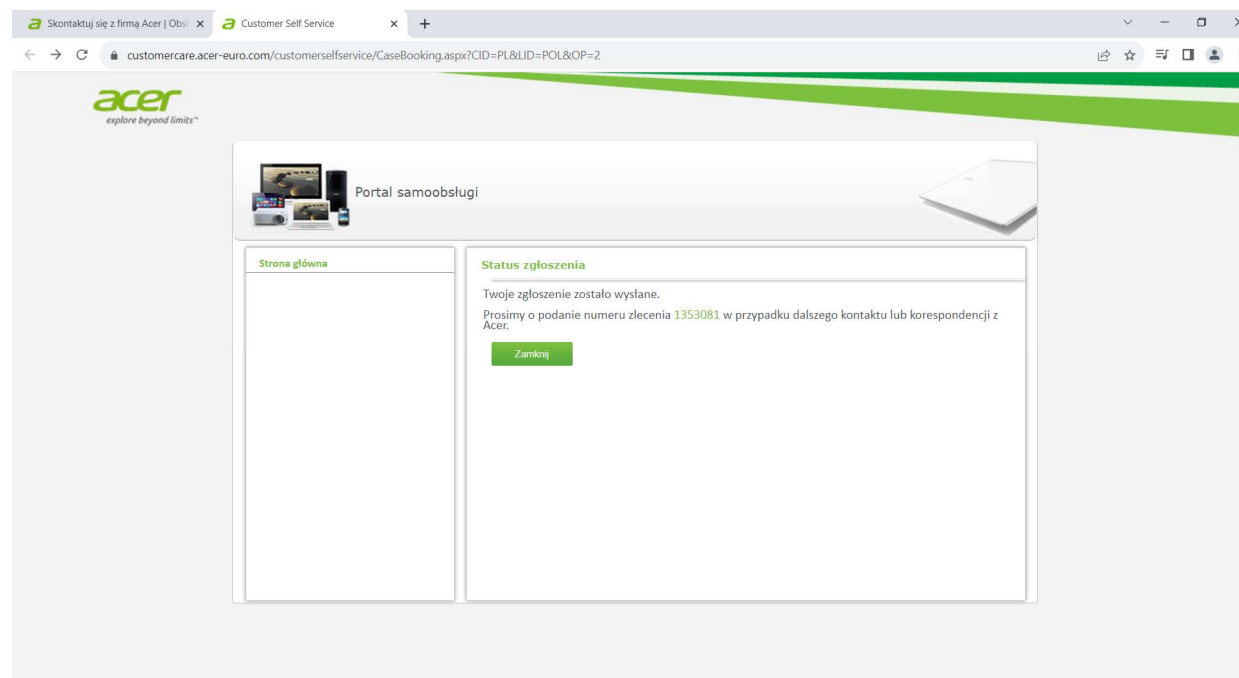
Skontaktuj się z firmą Acer | Obsł
Customer Self Service
customercare.acer-euro.com/customerselfservice/CaseBooking.aspx?CID=PL&LID=POL&OP=2

acer
explore beyond limits™

Portal samoobsługi

Strona główna

Status zgłoszenia

Twoje zgłoszenie zostało wysłane.

Prosimy o podanie numeru zlecenia 1353081 w przypadku dalszego kontaktu lub korespondencji z Acer.

Zamknij